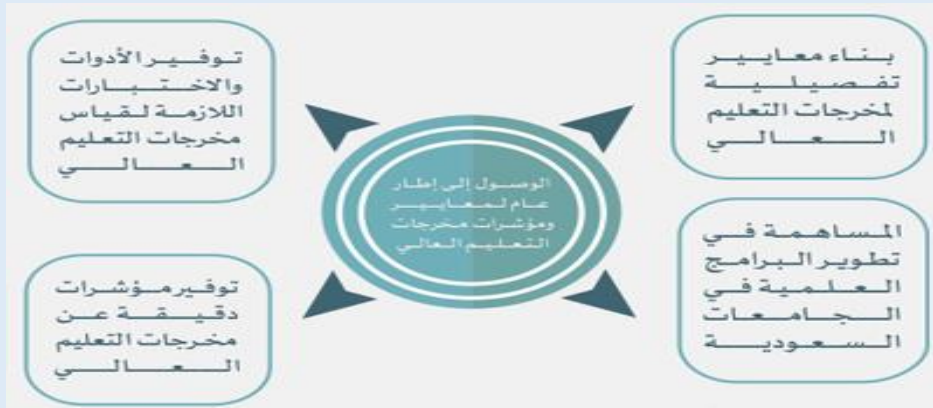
بناء معايير تفصيلية لمخرجات التعليم العالي

توفير الأدوات والاختبارات اللازمة لقياس مخرجات التعليم العالي

الوصول إلى إطار عام لمعايير ومؤشرات مخرجات التعليم العالي

المساهمة في تطوير البرامج العلمية في الجامعات السعودية

توفير مؤشرات دقيقة عن مخرجات التعليم العالي